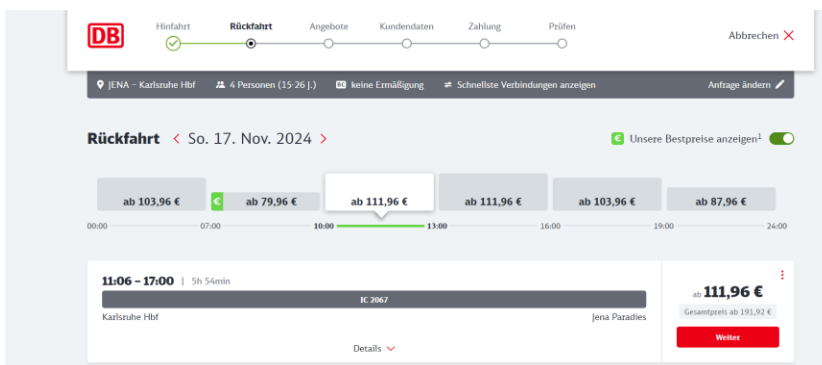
DB

Hinfahrt Rückfahrt Angebote Kundendaten Zahlung Prüfen

Abbrechen

JENA – Karlsruhe Hbf   4 Personen (15-26 J.)   keine Ermäßigung   Schnellste Verbindungen anzeigen   Anfrage ändern

Rückfahrt < So. 17. Nov. 2024 >

€ Unsere Bestpreise anzeigen$^1$

ab 103,96 €   € ab 79,96 €   ab 111,96 €   ab 111,96 €   ab 103,96 €   ab 87,96 €

00:00   07:00   10:00   13:00   16:00   19:00   24:00

11:06 – 17:00 | 5h 54min

IC 2067

Karlsruhe Hbf   Jena Paradies

Details

ab 111,96 €

Gesamtpreis ab 191,92 €

Weiter